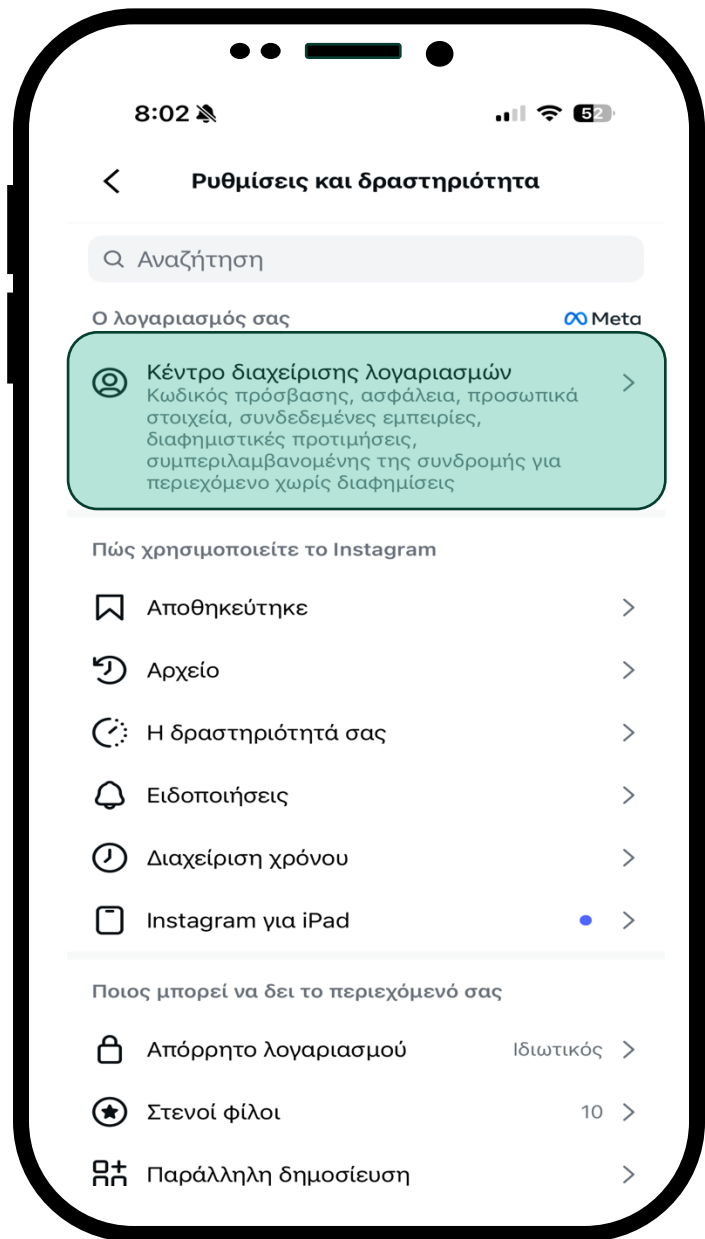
8:02

52

Ρυθμίσεις και δραστηριότητα

Αναζήτηση

Ο λογαριασμός σας

Meta

Κέντρο διαχείρισης λογαριασμών
Κωδικός πρόσβασης, ασφάλεια, προσωπικά στοιχεία, συνδεδεμένες εμπειρίες, διαφημιστικές προτιμήσεις, συμπεριλαμβανομένης της συνδρομής για περιεχόμενο χωρίς διαφημίσεις

Πώς χρησιμοποιείτε το Instagram

Αποθηκεύτηκε

Αρχείο

Η δραστηριότητά σας

Ειδοποιήσεις

Διαχείριση χρόνου

Instagram για iPad

Ποιος μπορεί να δει το περιεχόμενό σας

Απόρρητο λογαριασμού
Ιδιωτικός

Στενοί φίλοι
10

Παράλληλη δημοσίευση